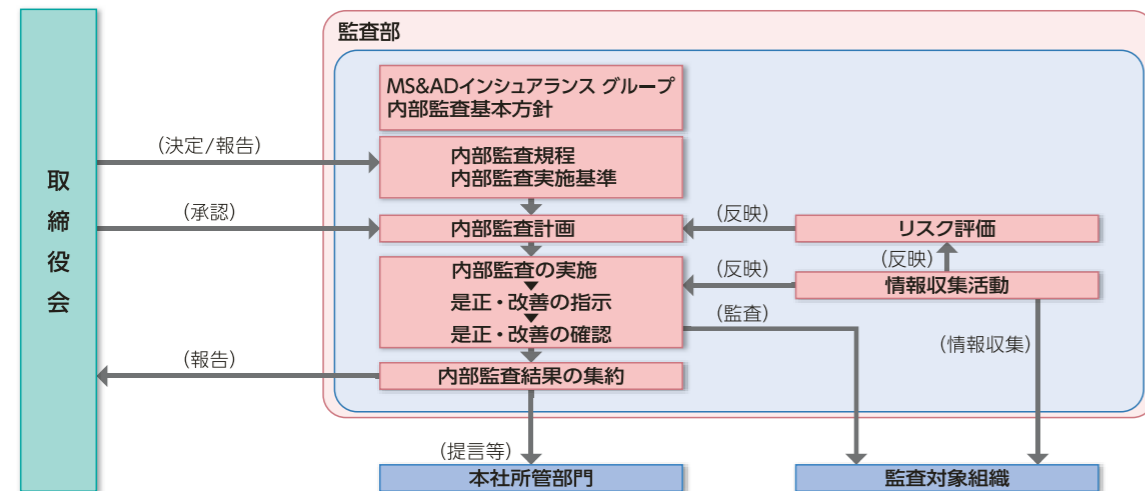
取締役会

監査部

MS&ADインシュアランス グループ
内部監査基本方針

(決定/報告)

内部監査規程
内部監査実施基準

(承認)

内部監査計画

(反映)

リスク評価

(反映)

内部監査の実施
是正・改善の指示
是正・改善の確認

(反映)

情報収集活動

(監査)

(情報収集)

(報告)

内部監査結果の集約

(提言等)

本社所管部門

監査対象組織